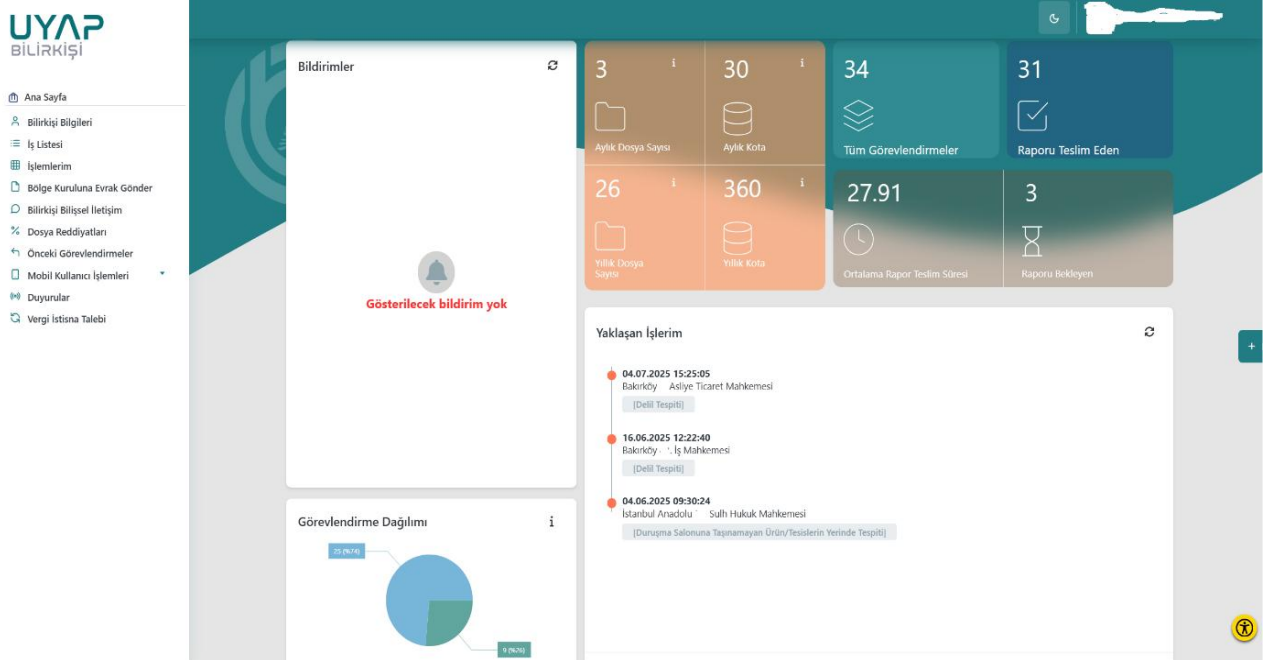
UYAP
BİLİRKİŞİ

Ana Sayfa
Bilirkişi Bilgileri
İş Listesi
İşlemlerim
Bölge Kuruluna Evrak Gönder
Bilirkişi Bilişsel İletişim
Dosya Reddiyatları
Önceki Görevlendirmeler
Mobil Kullanıcı İşlemleri
Duyurular
Vergi İstisna Talebi

Bildirimler

Gösterilecek bildirim yok

3
Aylık Dosya Sayısı

30
Aylık Kota

26
Yıllık Dosya Sayısı

360
Yıllık Kota

34
Tüm Görevlendirmeler

31
Raporu Teslim Eden

27.91
Ortalama Rapor Teslim Süresi

3
Raporu Bekleyen

Yaklaşan İşlerim

04.07.2025 15:25:05
Bakırköy Asliye Ticaret Mahkemesi
[Delil Tespiti]

16.06.2025 12:22:40
Bakırköy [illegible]. İş Mahkemesi
[Delil Tespiti]

04.06.2025 09:30:24
İstanbul Anadolu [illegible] Sulh Hukuk Mahkemesi
[Duruşma Salonuna Taşınamayan Ürün/Tesislerin Yerinde Tespiti]

Görevlendirme Dağılımı

25 (%74)
9 (%26)

+